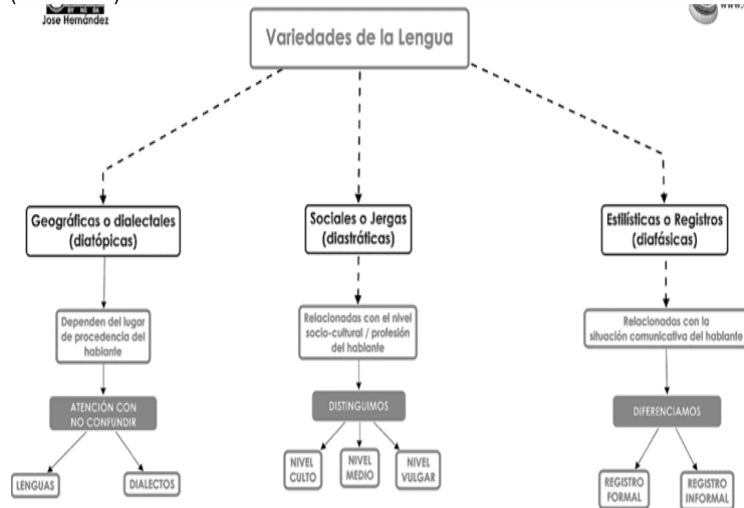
Jose Hernández

www.

Variedades de la Lengua

Geográficas o dialectales (diatópicas)

Dependen del lugar de procedencia del hablante

ATENCIÓN CON NO CONFUNDIR

LENGUAS

DIALECTOS

Sociales o Jergas (diastráticas)

Relacionadas con el nivel socio-cultural / profesión del hablante

DISTINGUIMOS

NIVEL CULTO

NIVEL MEDIO

NIVEL VULGAR

Estilísticas o Registros (diafásicas)

Relacionadas con la situación comunicativa del hablante

DIFERENCIAMOS

REGISTRO FORMAL

REGISTRO INFORMAL